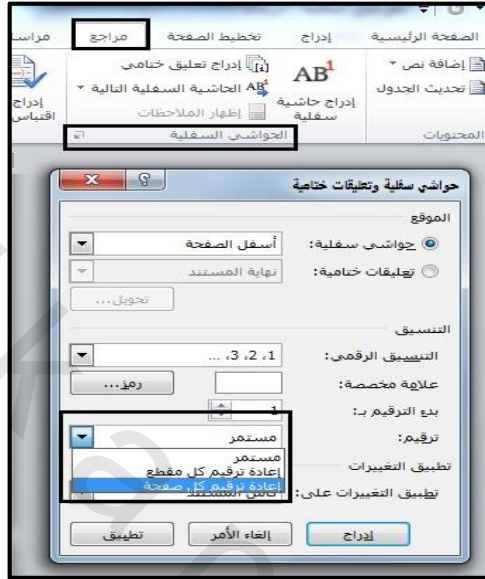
الصفحة الرئيسية
إدراج
تخطيط الصفحة
مراجع
مراسلات
إضافة نص
تحديث الجدول
المحتويات
$AB^1$
إدراج حاشية سفلية
إدراج تعليق ختامي
الحاشية السفلية التالية
إظهار الملاحظات
الحواشي السفلية
إدراج اقتباس

حواشي سفلية وتعليقات ختامية
الموقع
حواشي سفلية: أسفل الصفحة
تعليقات ختامية: نهاية المستند
تحويل...
التنسيق
التنسيق الرقمي: 1، 2، 3، ...
علامة مخصصة:
رمز...
بدء الترقيم بـ: 1
ترقيم: مستمر
مستمر
إعادة ترقيم كل مقطع
إعادة ترقيم كل صفحة
تطبيق التغييرات
تطبيق التغييرات على: كامل المستند
إدراج
إلغاء الأمر
تطبيق